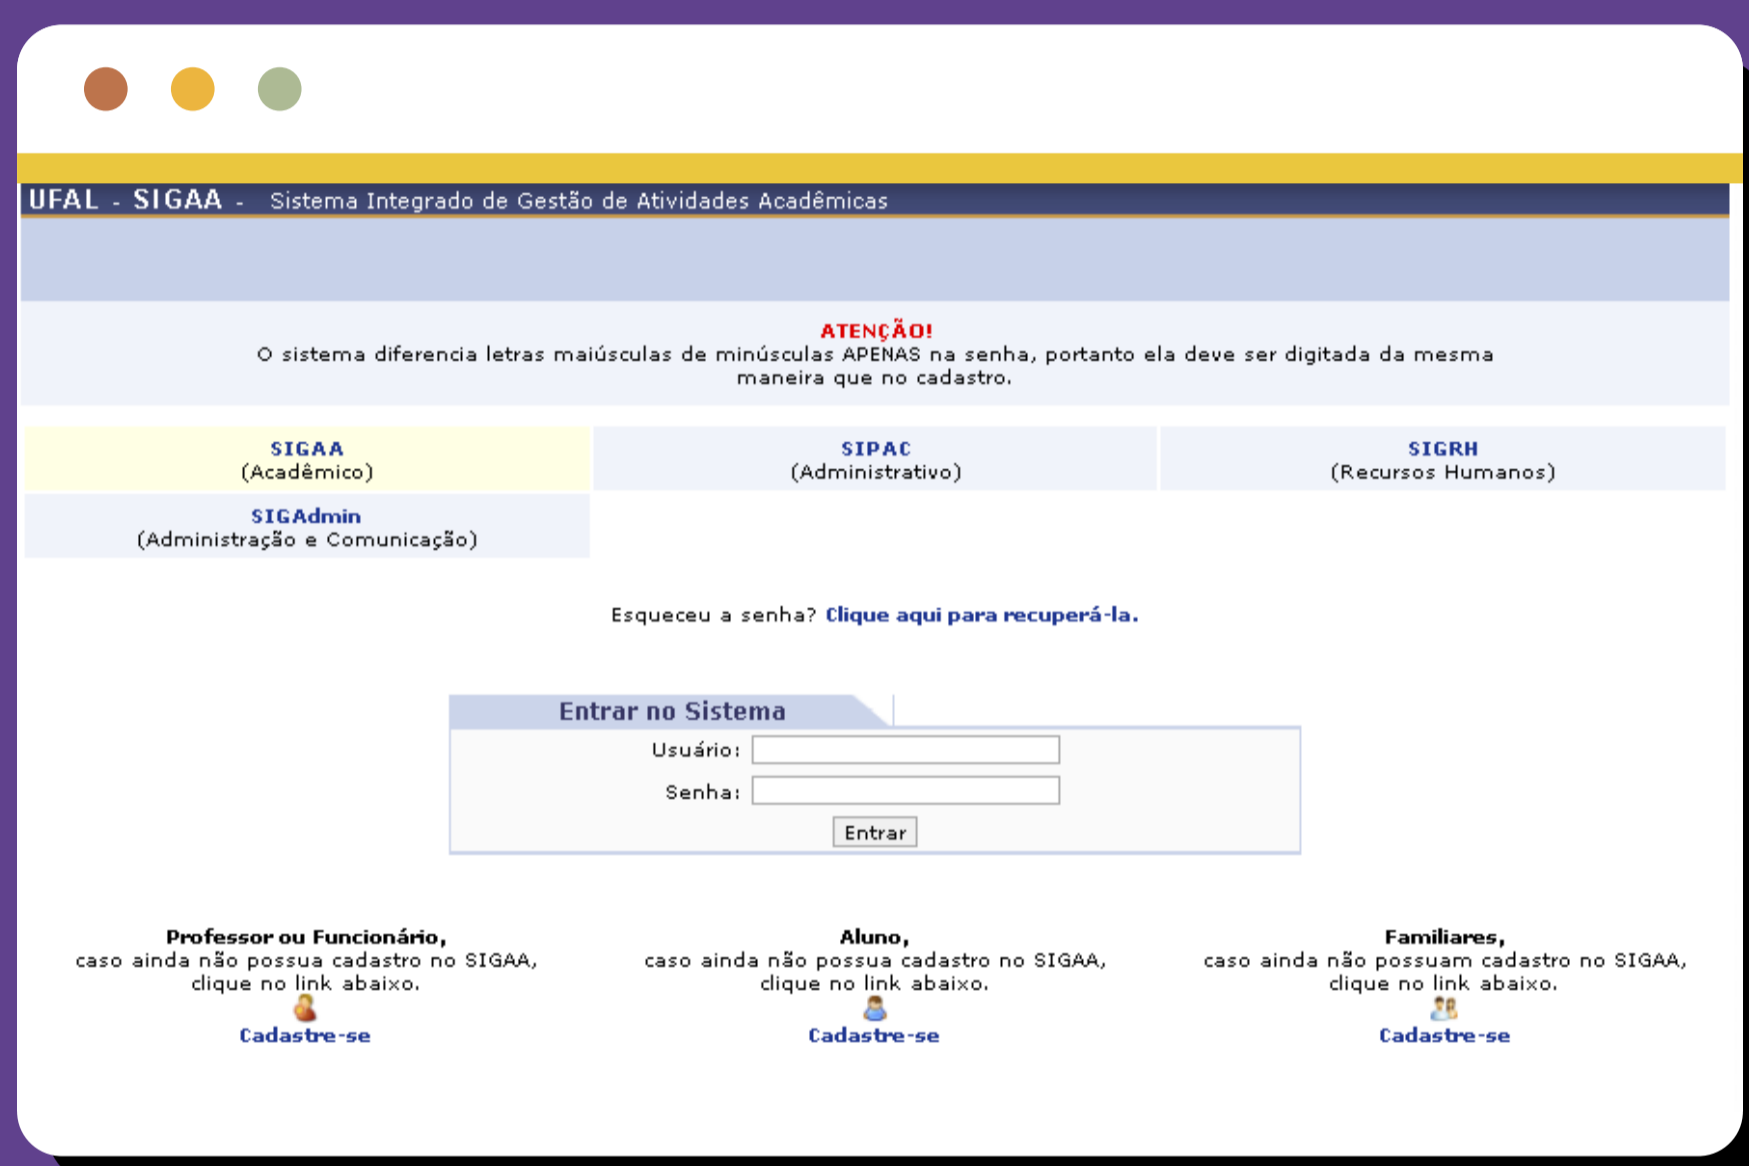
UFAL - SIGAA - Sistema Integrado de Gestão de Atividades Acadêmicas

ATENÇÃO!
O sistema diferencia letras maiúsculas de minúsculas APENAS na senha, portanto ela deve ser digitada da mesma maneira que no cadastro.

SIGAA
(Acadêmico)

SIPAC
(Administrativo)

SIGRH
(Recursos Humanos)

SIGAdmin
(Administração e Comunicação)

Esqueceu a senha? Clique aqui para recuperá-la.

Entrar no Sistema
Usuário:
Senha:
Entrar

Professor ou Funcionário,
caso ainda não possua cadastro no SIGAA, clique no link abaixo.
Cadastre-se

Aluno,
caso ainda não possua cadastro no SIGAA, clique no link abaixo.
Cadastre-se

Familiares,
caso ainda não possuam cadastro no SIGAA, clique no link abaixo.
Cadastre-se